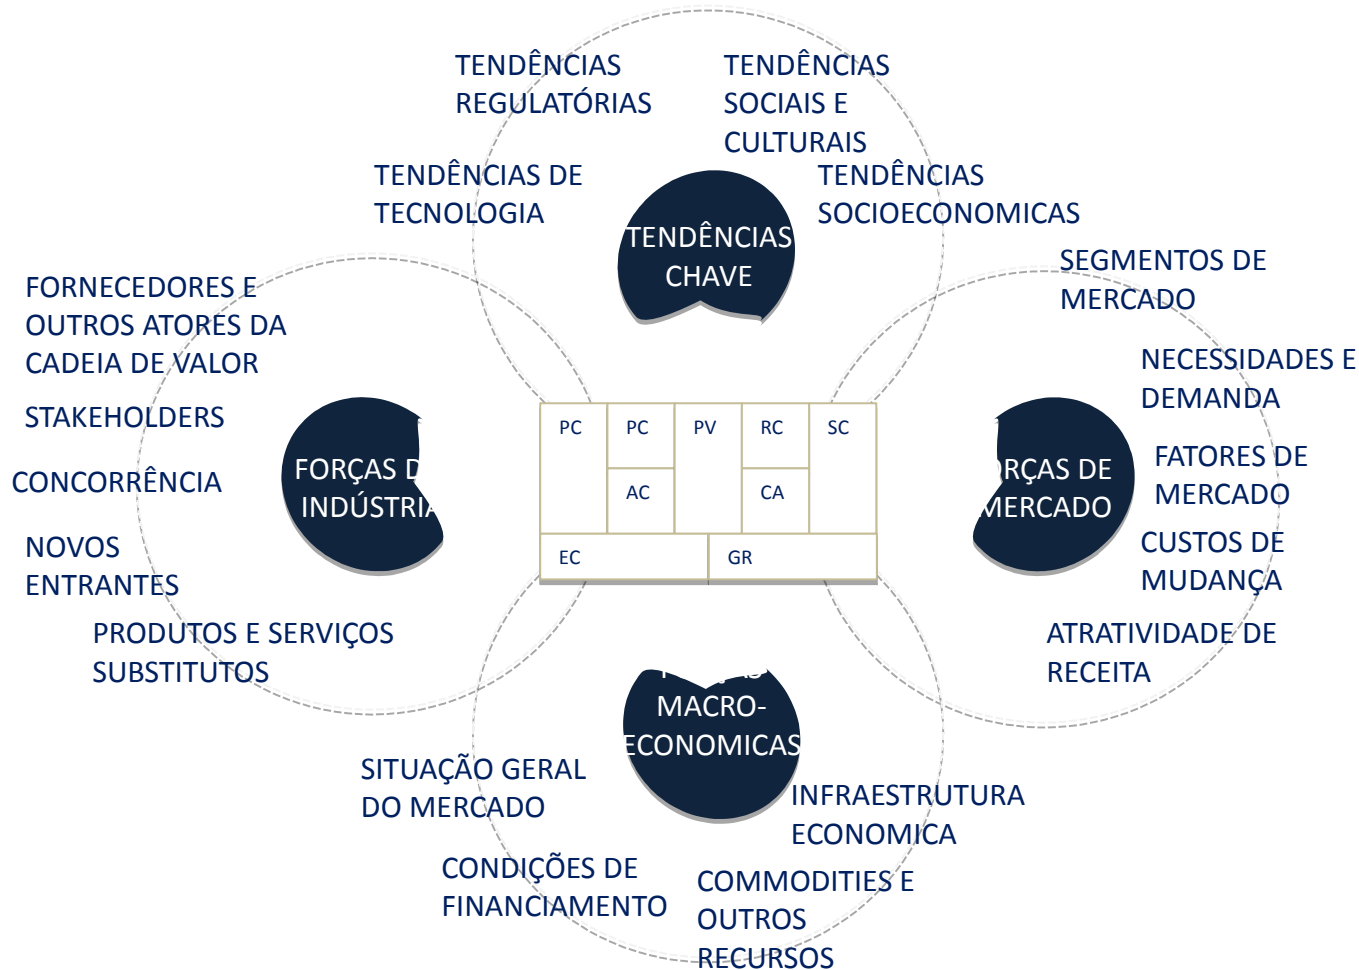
TENDÊNCIAS REGULATÓRIAS

TENDÊNCIAS SOCIAIS E CULTURAIS

TENDÊNCIAS DE TECNOLOGIA

TENDÊNCIAS CHAVE

TENDÊNCIAS SOCIOECONOMICAS

SEGMENTOS DE MERCADO

FORNECEDORES E OUTROS ATORES DA CADEIA DE VALOR

NECESSIDADES E DEMANDA

STAKEHOLDERS

FORÇAS D INDÚSTRIA

| PC | PC | PV | RC | SC |
|---|---|---|---|---|
| | AC | | CA | |
| EC | | GR | | |

RÇAS DE MERCADO

FATORES DE MERCADO

CONCORRÊNCIA

NOVOS ENTRANTES

CUSTOS DE MUDANÇA

PRODUTOS E SERVIÇOS SUBSTITUTOS

ATRATIVIDADE DE RECEITA

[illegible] MACRO-ECONOMICAS

SITUAÇÃO GERAL DO MERCADO

INFRAESTRUTURA ECONOMICA

CONDIÇÕES DE FINANCIAMENTO

COMMODITIES E OUTROS RECURSOS